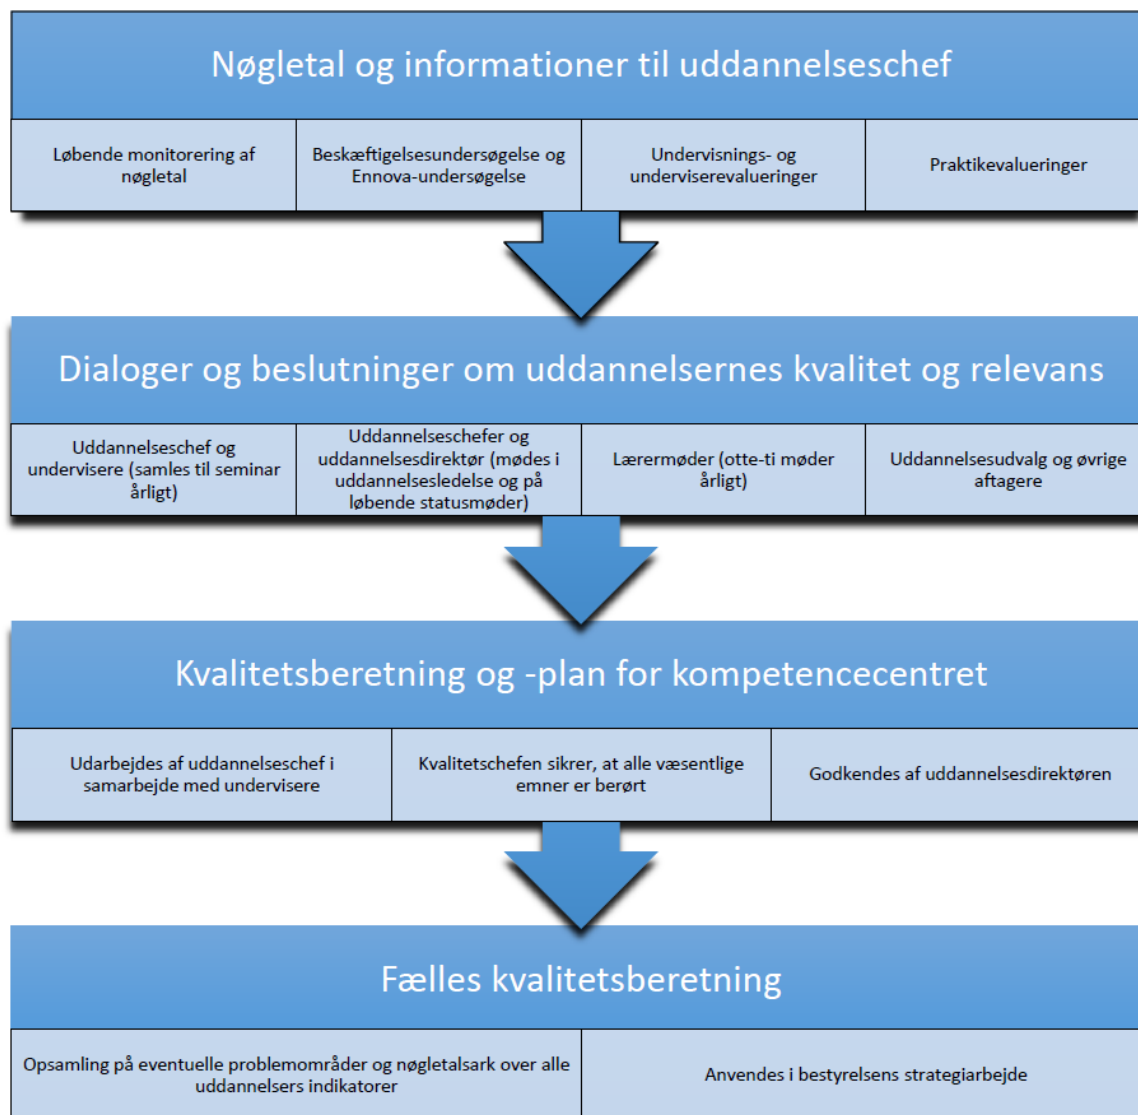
Nøgletal og informationer til uddannelseschef

Løbende monitorering af nøgletal

Beskæftigelsesundersøgelse og Ennova-undersøgelse

Undervisnings- og underviserevalueringer

Praktikevalueringer

Dialoger og beslutninger om uddannelsernes kvalitet og relevans

Uddannelseschef og undervisere (samles til seminar årligt)

Uddannelseschefer og uddannelsesdirektør (mødes i uddannelsesledelse og på løbende statusmøder)

Lærermøder (otte-ti møder årligt)

Uddannelsesudvalg og øvrige aftagere

Kvalitetsberetning og -plan for kompetencecentret

Udarbejdes af uddannelseschef i samarbejde med undervisere

Kvalitetschefen sikrer, at alle væsentlige emner er berørt

Godkendes af uddannelsesdirektøren

Fælles kvalitetsberetning

Opsamling på eventuelle problemområder og nøgletalsark over alle uddannelsers indikatorer

Anvendes i bestyrelsens strategiarbejde